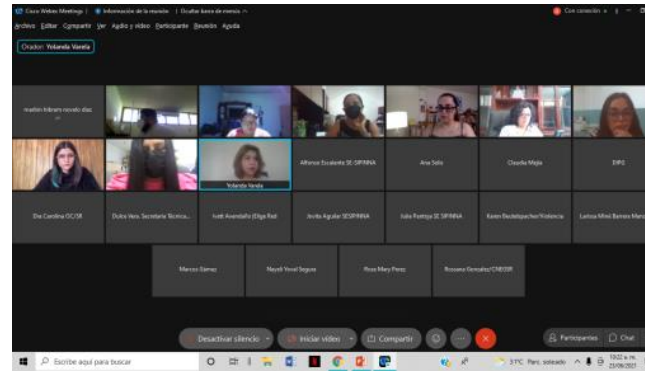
Cisco Webex Meetings | Información de la reunión | Ocultar barra de menús
Con conexión
Archivo Editar Compartir Ver Audio y video Participante Reunión Ayuda
Orador: Yolanda Varela
madian hibram novelo diaz
Yolanda Varela
Alfonso Escalante SE-SIPINNA
Ana Solis
Claudia Mejia
DIF2
Dia Carolina OC/SE
Dulce Vera, Secretaria Técnica...
Ivett Avendaño (Olga Roi)
Jovita Aguilar SESIPINNA
Julia Puertya SE SIPINNA
Karen Bustelopacheco Violencia
Larissa Mirei Barrera Mena
Marcos Gámez
Nayeli Yoval Segura
Rosa Mary Perez
Rossana Gonzalez CNEGSR
Desactivar silencio
Iniciar video
Compartir
Participantes
Chat
Escribe aquí para buscar
31°C Parc. soleado
10:22 a. m.
23/08/2021